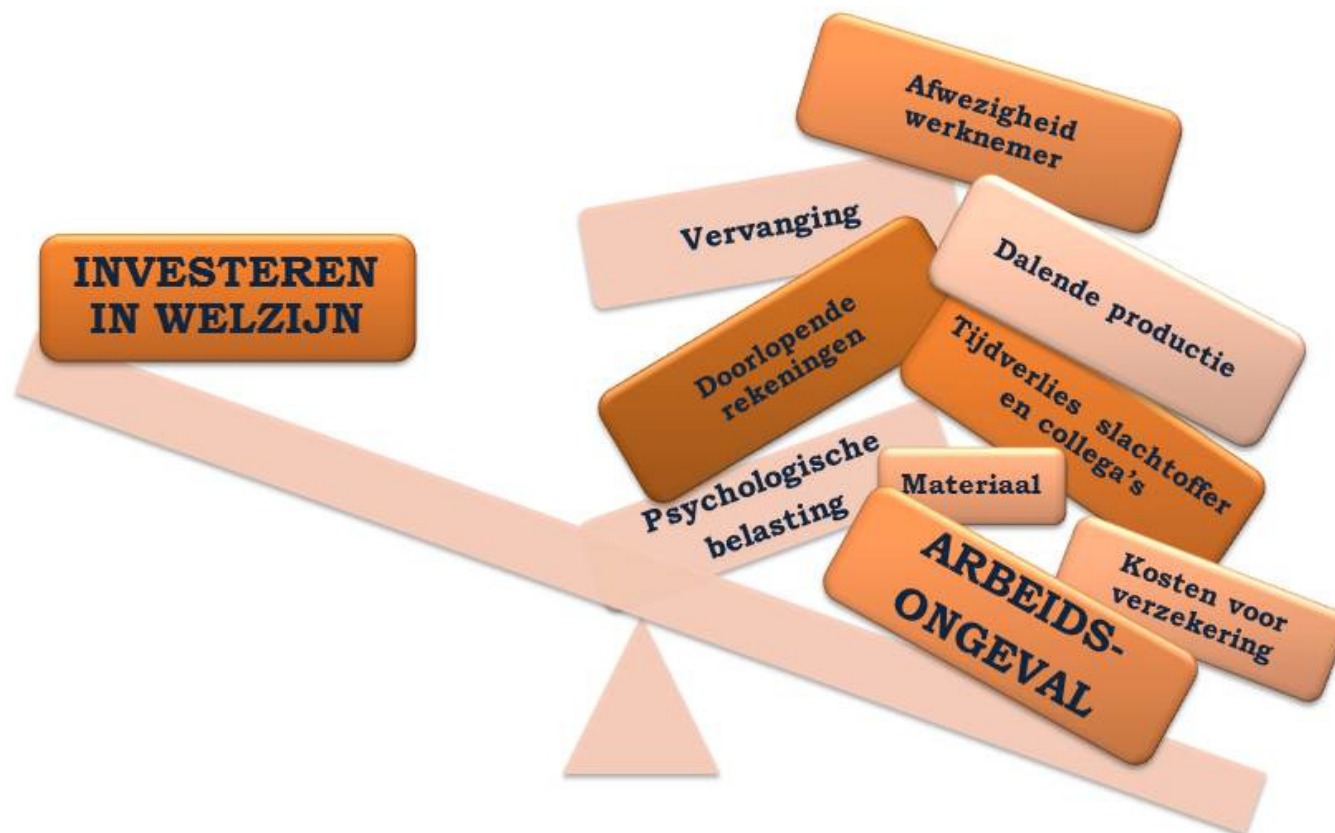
INVESTEREN IN WELZIJN

Afwezigheid werknemer

Vervanging

Dalende productie

Doorlopende rekeningen

Tijdverlies slachtoffer en collega's

Psychologische belasting

Materiaal

ARBEIDS-ONGEVAL

Kosten voor verzekering